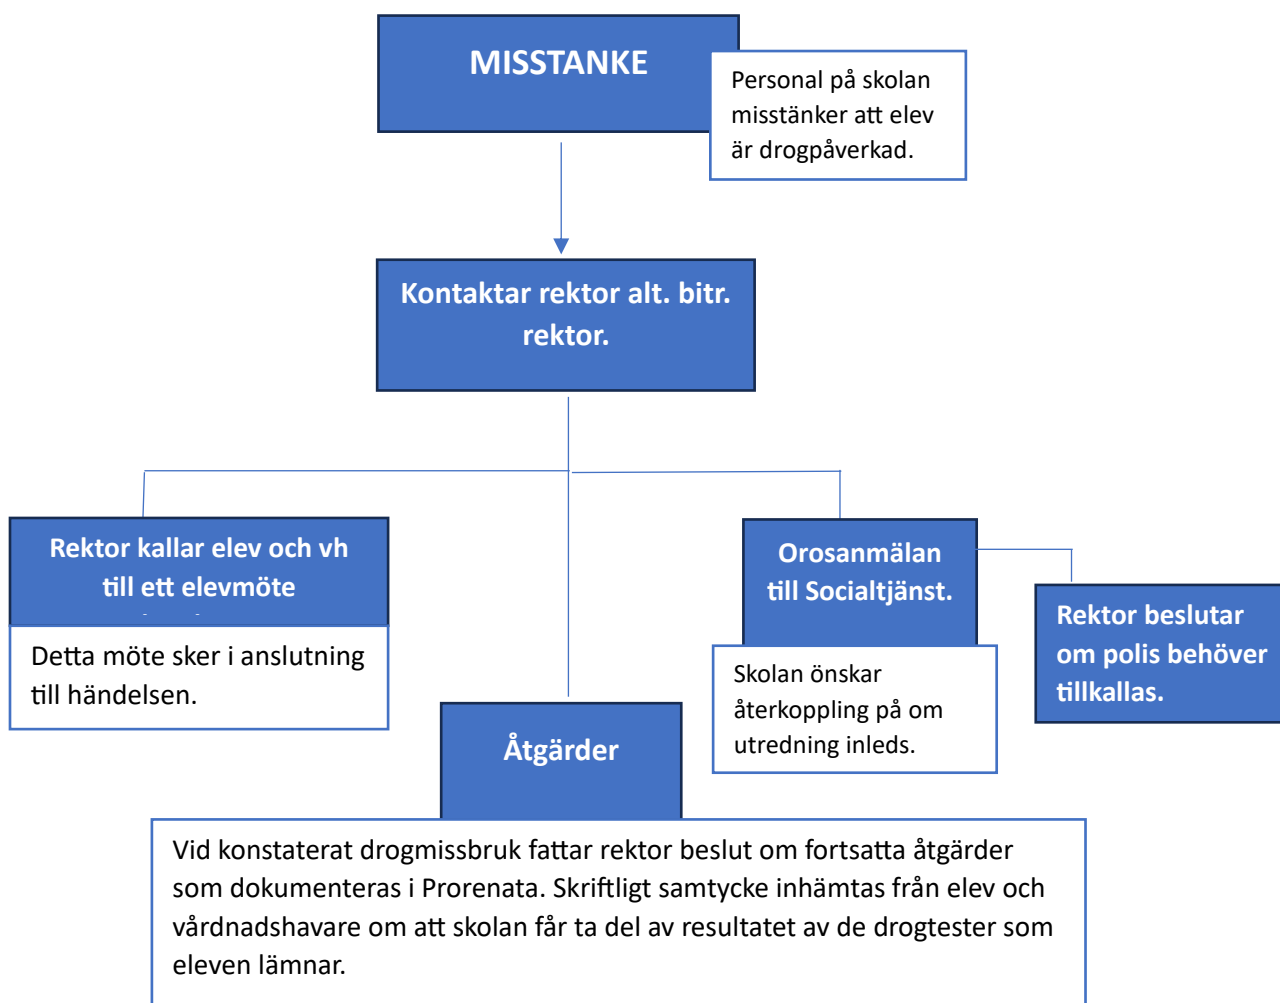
MISSTANKE

Personal på skolan misstänker att elev är drogpåverkad.

Kontaktar rektor alt. bitr. rektor.

Rektor kallar elev och vh till ett elevmöte

Detta möte sker i anslutning till händelsen.

Orosanmälan till Socialtjänst.

Skolan önskar återkoppling på om utredning inleds.

Rektor beslutar om polis behöver tillkallas.

Åtgärder

Vid konstaterat drogmissbruk fattar rektor beslut om fortsatta åtgärder som dokumenteras i Prorenata. Skriftligt samtycke inhämtas från elev och vårdnadshavare om att skolan får ta del av resultatet av de drogtester som eleven lämnar.